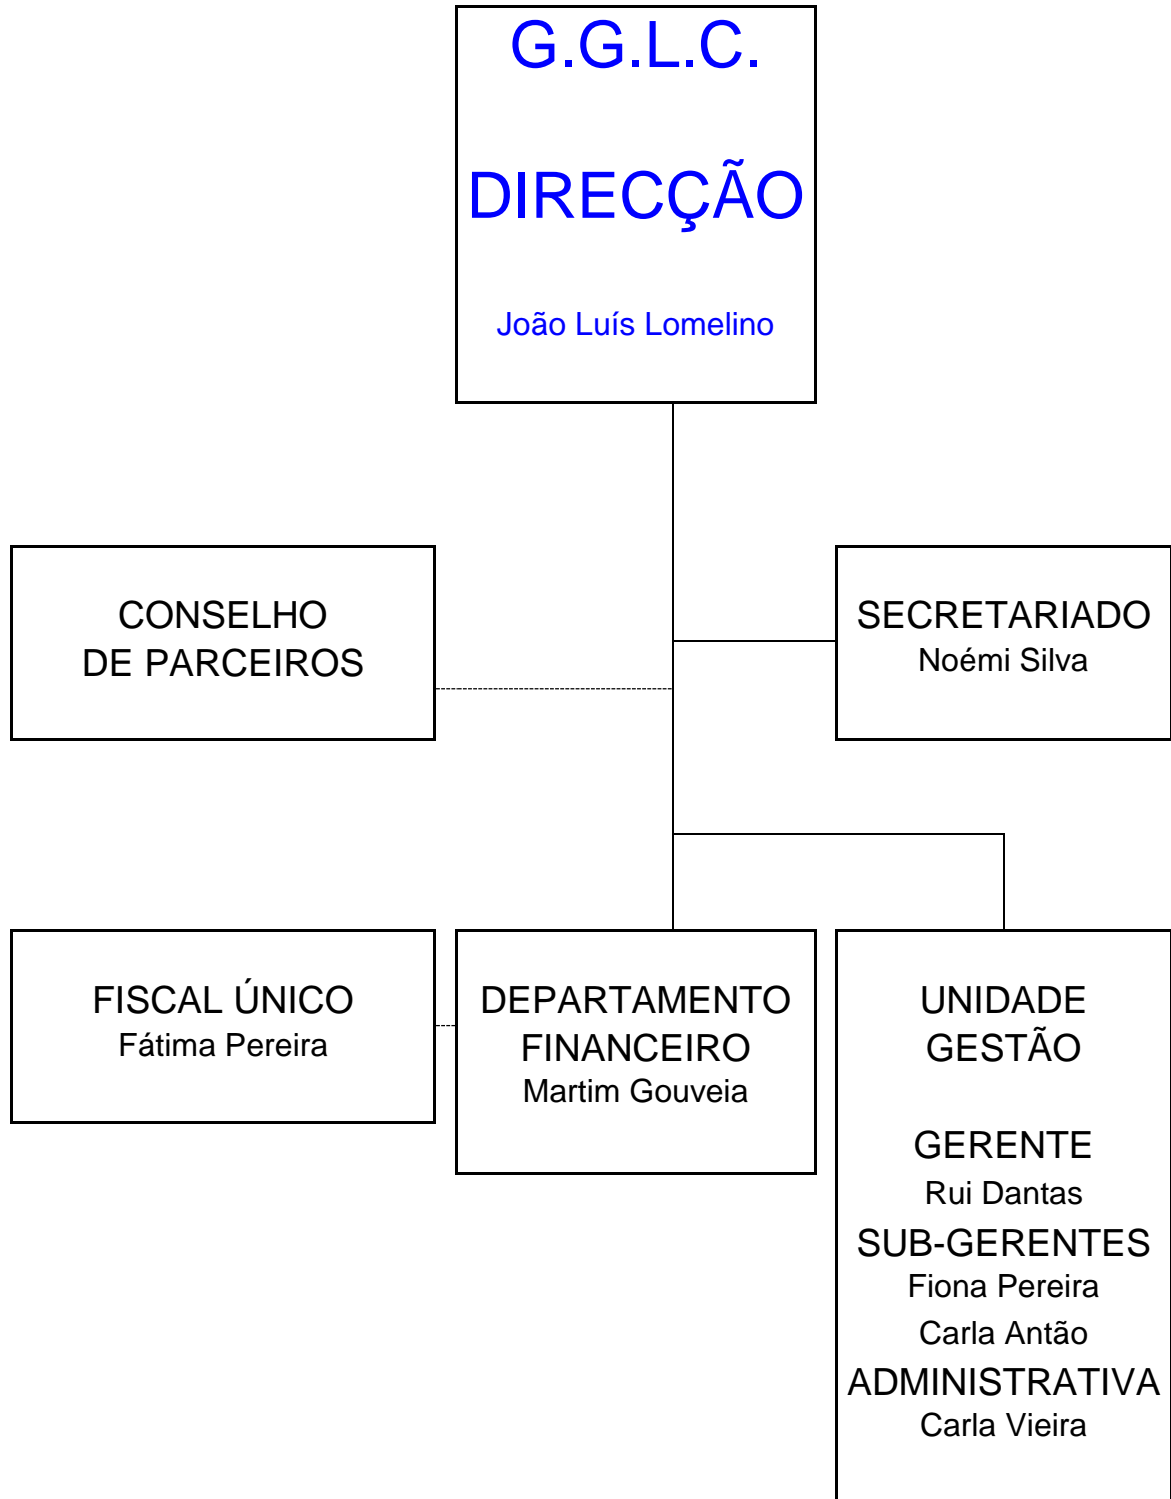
G.G.L.C.

DIRECÇÃO

João Luís Lomelino

CONSELHO DE PARCEIROS

SECRETARIADO
Noémi Silva

FISCAL ÚNICO
Fátima Pereira

DEPARTAMENTO FINANCEIRO
Martim Gouveia

UNIDADE GESTÃO

GERENTE
Rui Dantas
SUB-GERENTES
Fiona Pereira
Carla Antão
ADMINISTRATIVA
Carla Vieira